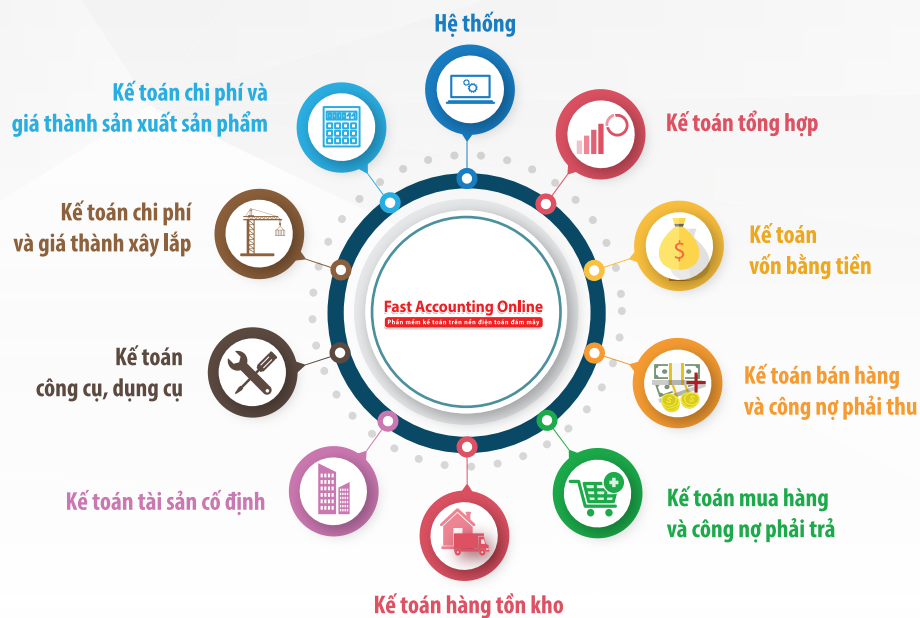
Hệ thống

Kế toán chi phí và giá thành sản xuất sản phẩm

Kế toán tổng hợp

Kế toán chi phí và giá thành xây lắp

Kế toán vốn bằng tiền

Fast Accounting Online
Phần mềm kế toán trên nền điện toán đám mây

Kế toán công cụ, dụng cụ

Kế toán bán hàng và công nợ phải thu

Kế toán tài sản cố định

Kế toán mua hàng và công nợ phải trả

Kế toán hàng tồn kho